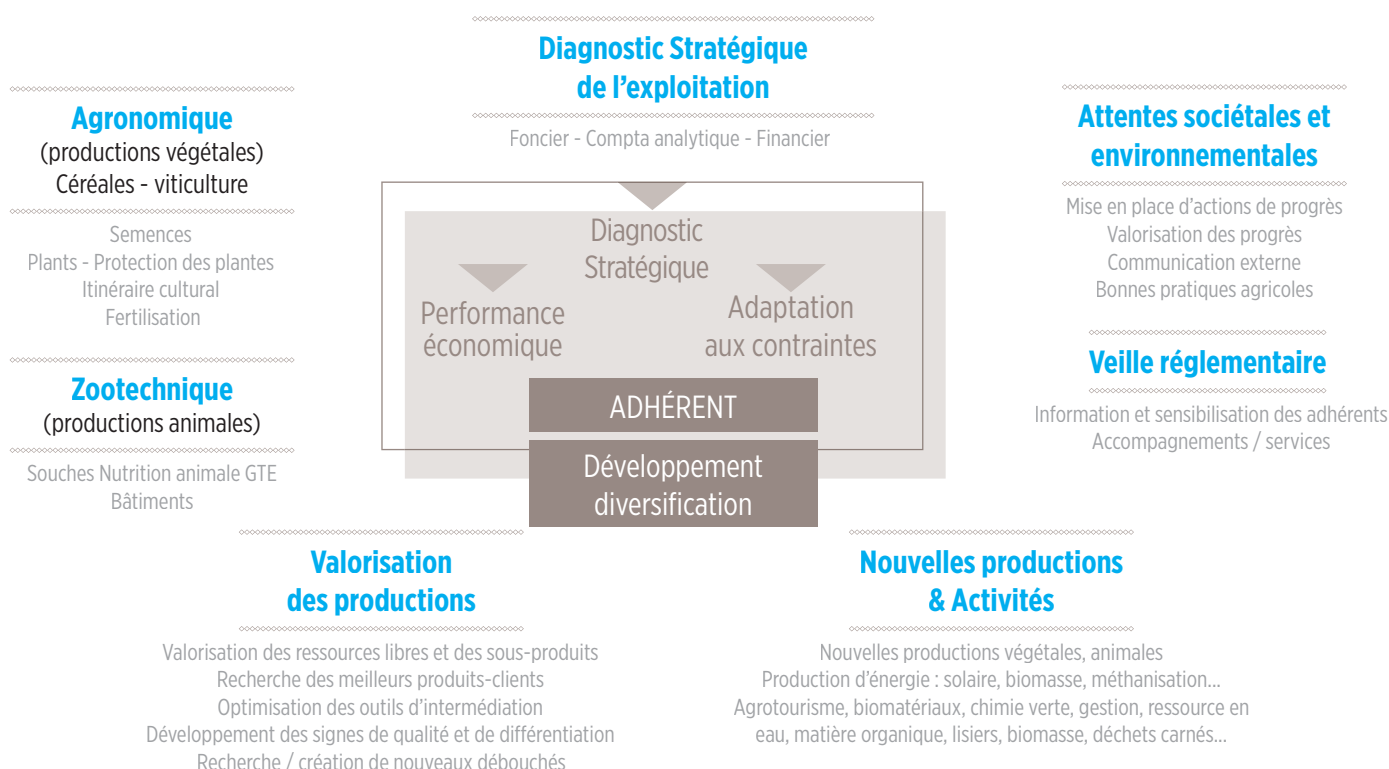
Diagnostic Stratégique de l'exploitation

Foncier - Compta analytique - Financier

Agronomique
(productions végétales)
Céréales - viticulture

Semences
Plants - Protection des plantes
Itinéraire cultural
Fertilisation

Zootechnique
(productions animales)

Souches Nutrition animale GTE
Bâtiments

Attentes sociétales et environnementales

Mise en place d'actions de progrès
Valorisation des progrès
Communication externe
Bonnes pratiques agricoles

Veille réglementaire

Information et sensibilisation des adhérents
Accompagnements / services

Diagnostic Stratégique

Performance économique

Adaptation aux contraintes

ADHÉRENT

Développement diversification

Valorisation des productions

Valorisation des ressources libres et des sous-produits
Recherche des meilleurs produits-clients
Optimisation des outils d'intermédiation
Développement des signes de qualité et de différentiation
Recherche / création de nouveaux débouchés

Nouvelles productions & Activités

Nouvelles productions végétales, animales
Production d'énergie : solaire, biomasse, méthanisation...
Agrotourisme, biomatériaux, chimie verte, gestion, ressource en eau, matière organique, lisiers, biomasse, déchets carnés...